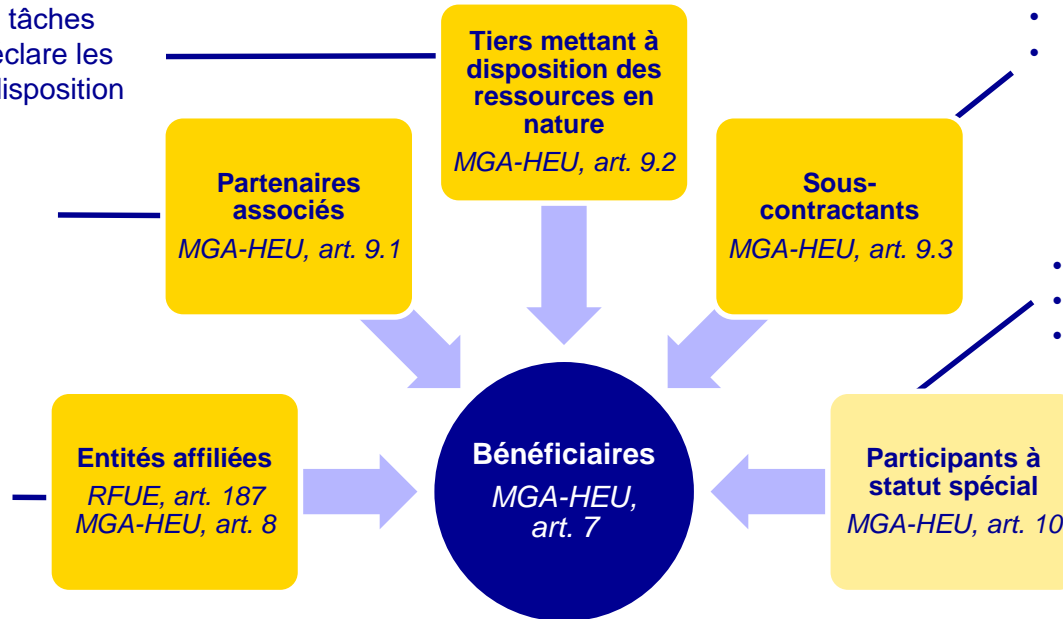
tâches
eclare les
disposition

Tiers mettant à disposition des ressources en nature
MGA-HEU, art. 9.2

Partenaires associés
MGA-HEU, art. 9.1

Sous-contractants
MGA-HEU, art. 9.3

Entités affiliées
RFUE, art. 187
MGA-HEU, art. 8

Bénéficiaires
MGA-HEU, art. 7

Participants à statut spécial
MGA-HEU, art. 10